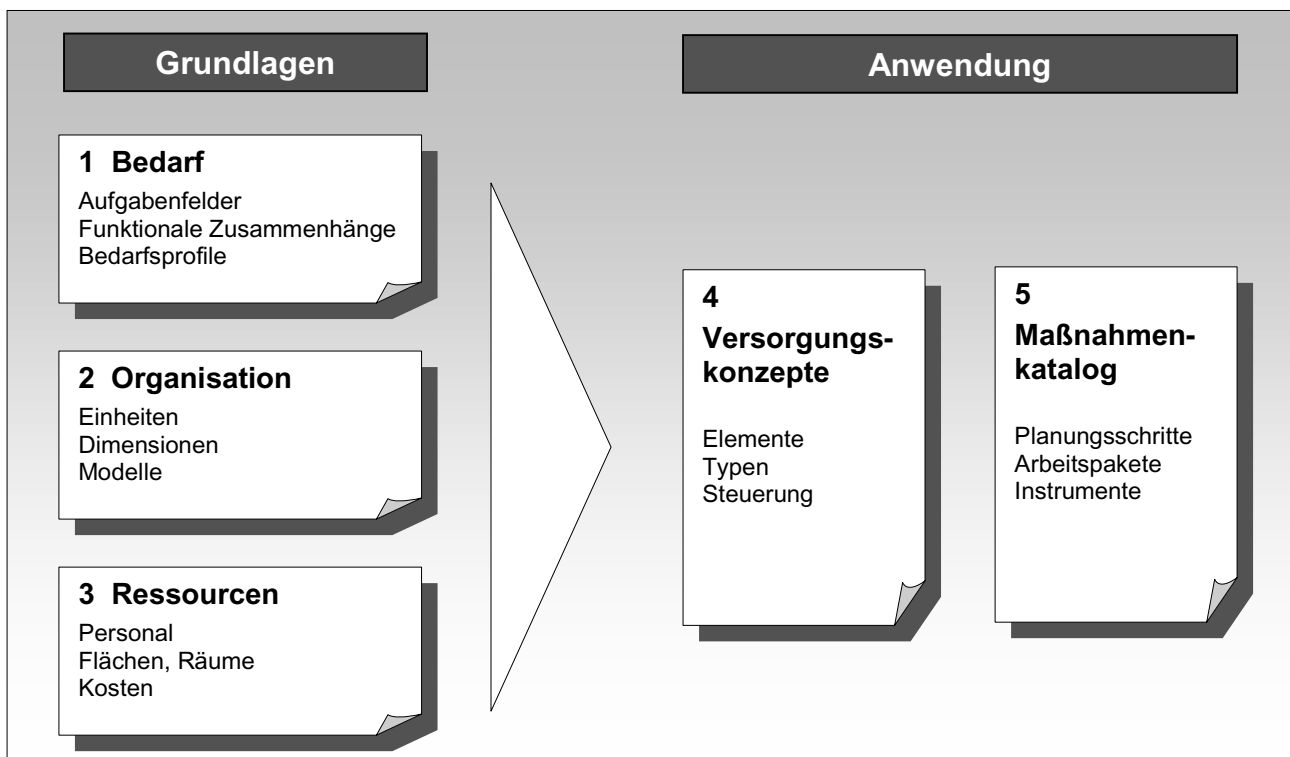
Grundlagen

Anwendung

1 Bedarf
Aufgabenfelder
Funktionale Zusammenhänge
Bedarfsprofile

2 Organisation
Einheiten
Dimensionen
Modelle

3 Ressourcen
Personal
Flächen, Räume
Kosten

4
Versorgungskonzepte

Elemente
Typen
Steuerung

5
Maßnahmenkatalog

Planungsschritte
Arbeitspakete
Instrumente